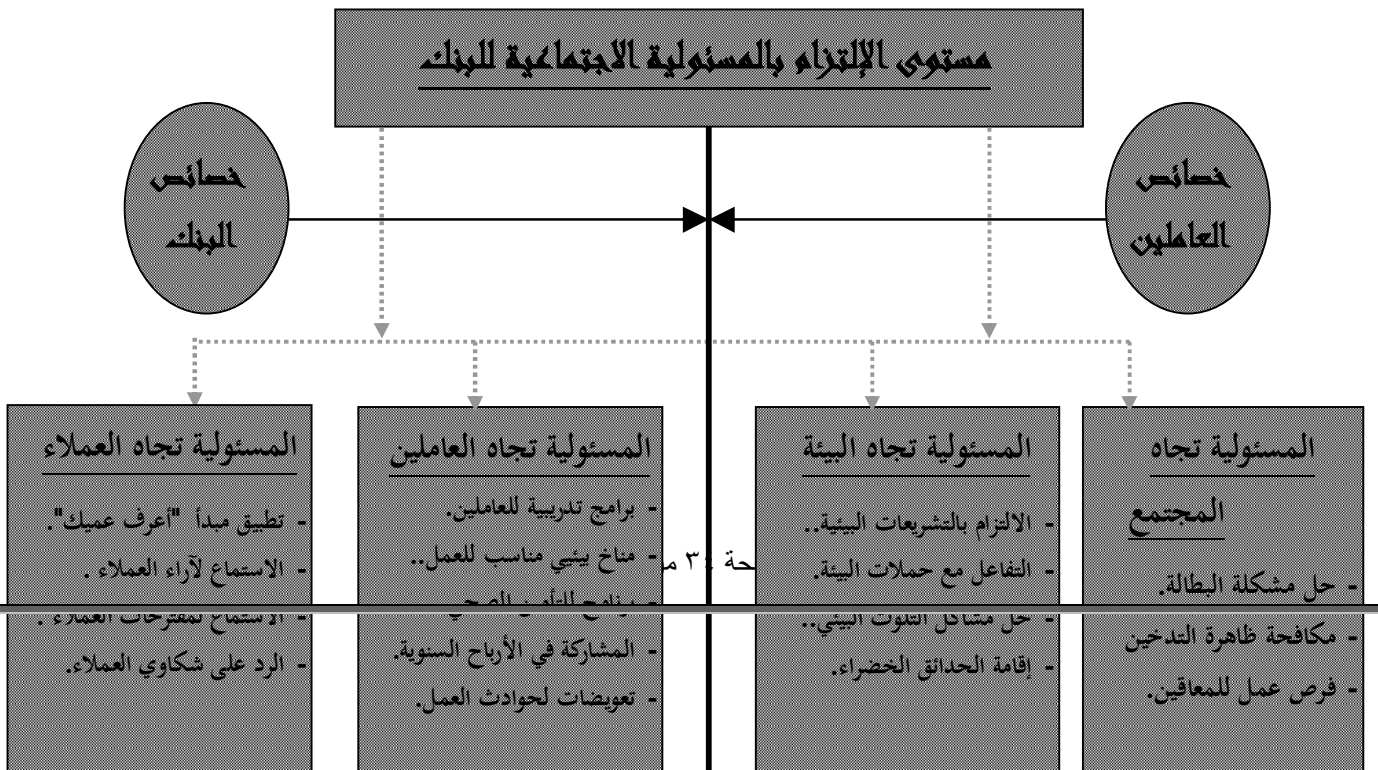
مستوى الإلتزام بالمسئولية الاجتماعية للبنك

خصائص البنك

خصائص العاملين

المسئولية تجاه العملاء
- تطبيق مبدأ "اعرف عميك".
- الاستماع لآراء العملاء .
- الاستماع لمقترحات العملاء .
- الرد على شكاوي العملاء.

المسئولية تجاه العاملين
- برامج تدريبية للعاملين.
- مناخ بيئي مناسب للعمل..
- برامج للتأمين الصحي
- المشاركة في الأرباح السنوية.
- تعويضات لحوادث العمل.

المسئولية تجاه البيئة
- الالتزام بالتشريعات البيئية..
- التفاعل مع حملات البيئة.
- حل مشاكل التلوث البيئي..
- إقامة الحدائق الخضراء.

المسئولية تجاه المجتمع
- حل مشكلة البطالة.
- مكافحة ظاهرة التدخين
- فرص عمل للمعاقين.

حة ٣٠ م